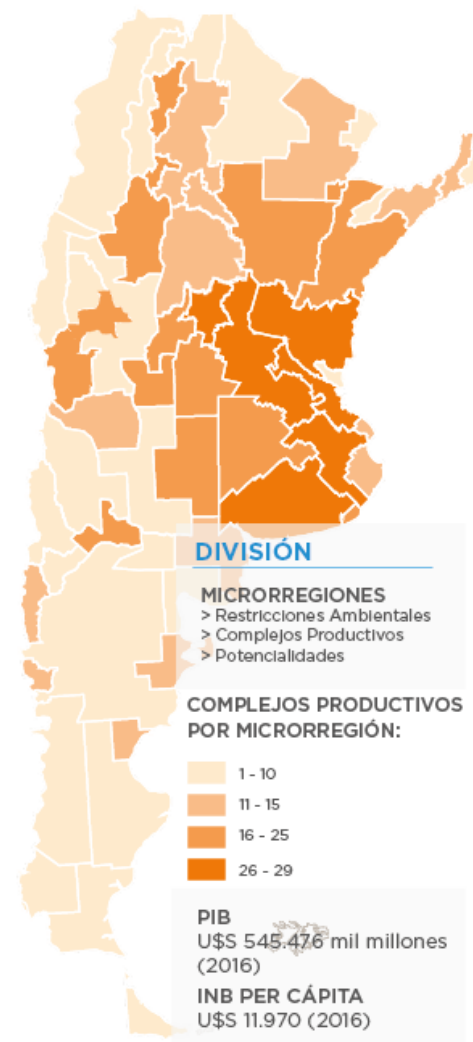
DIVISIÓN

MICRORREGIONES
> Restricciones Ambientales
> Complejos Productivos
> Potencialidades

COMPLEJOS PRODUCTIVOS POR MICRORREGIÓN:

1 - 10
11 - 15
16 - 25
26 - 29

PIB
U$S 545.476 mil millones (2016)

INB PER CÁPITA
U$S 11.970 (2016)